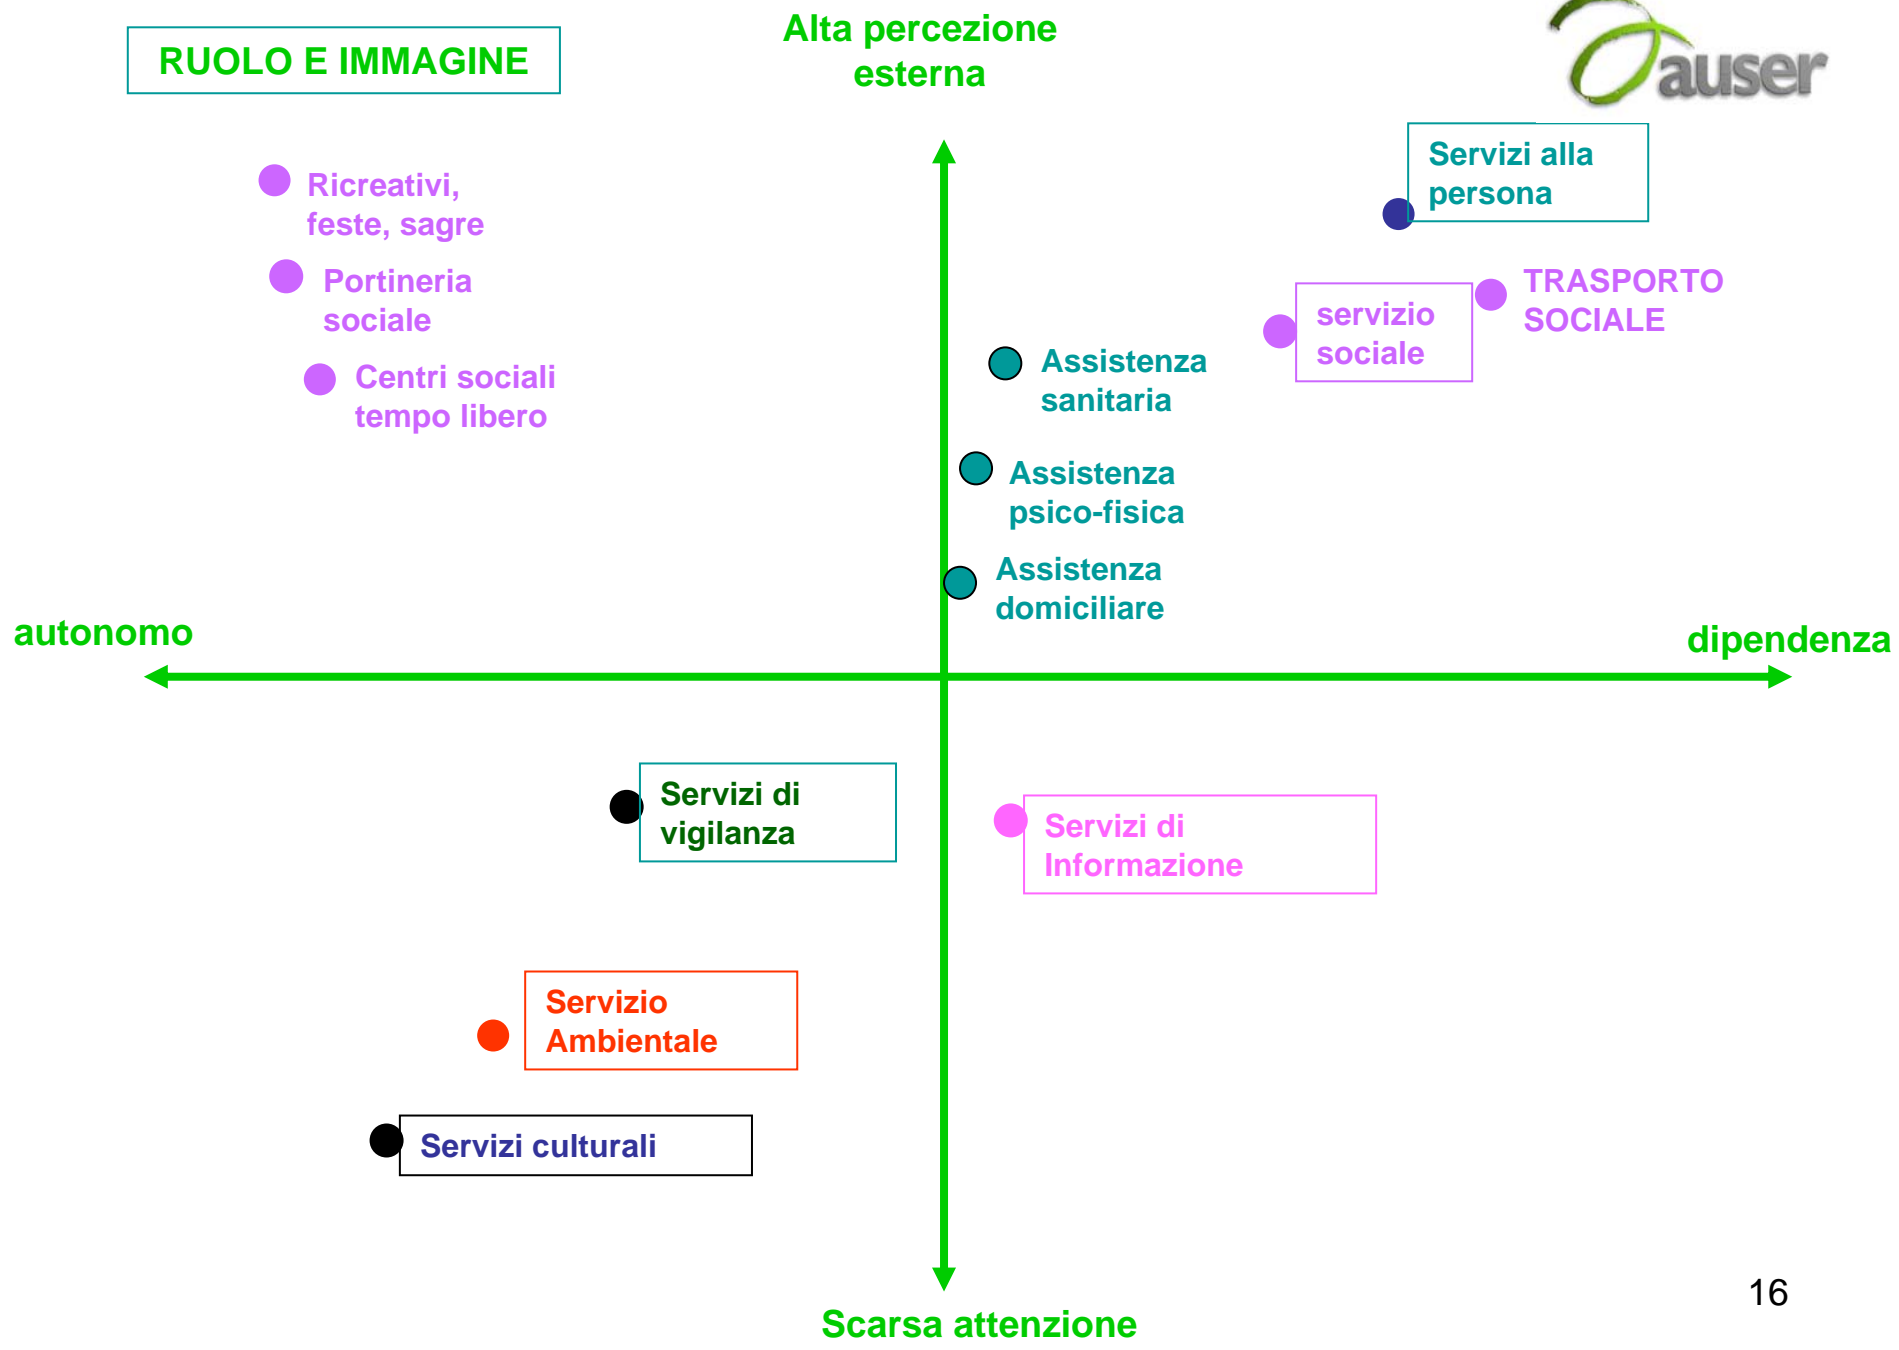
RUOLO E IMMAGINE

Alta percezione esterna

auser

Servizi alla persona

Ricreativi, feste, sagre

Portineria sociale

Centri sociali tempo libero

TRASPORTO SOCIALE

servizio sociale

Assistenza sanitaria

Assistenza psico-fisica

Assistenza domiciliare

autonomo

dipendenza

Servizi di vigilanza

Servizi di Informazione

Servizio Ambientale

Servizi culturali

16

Scarsa attenzione